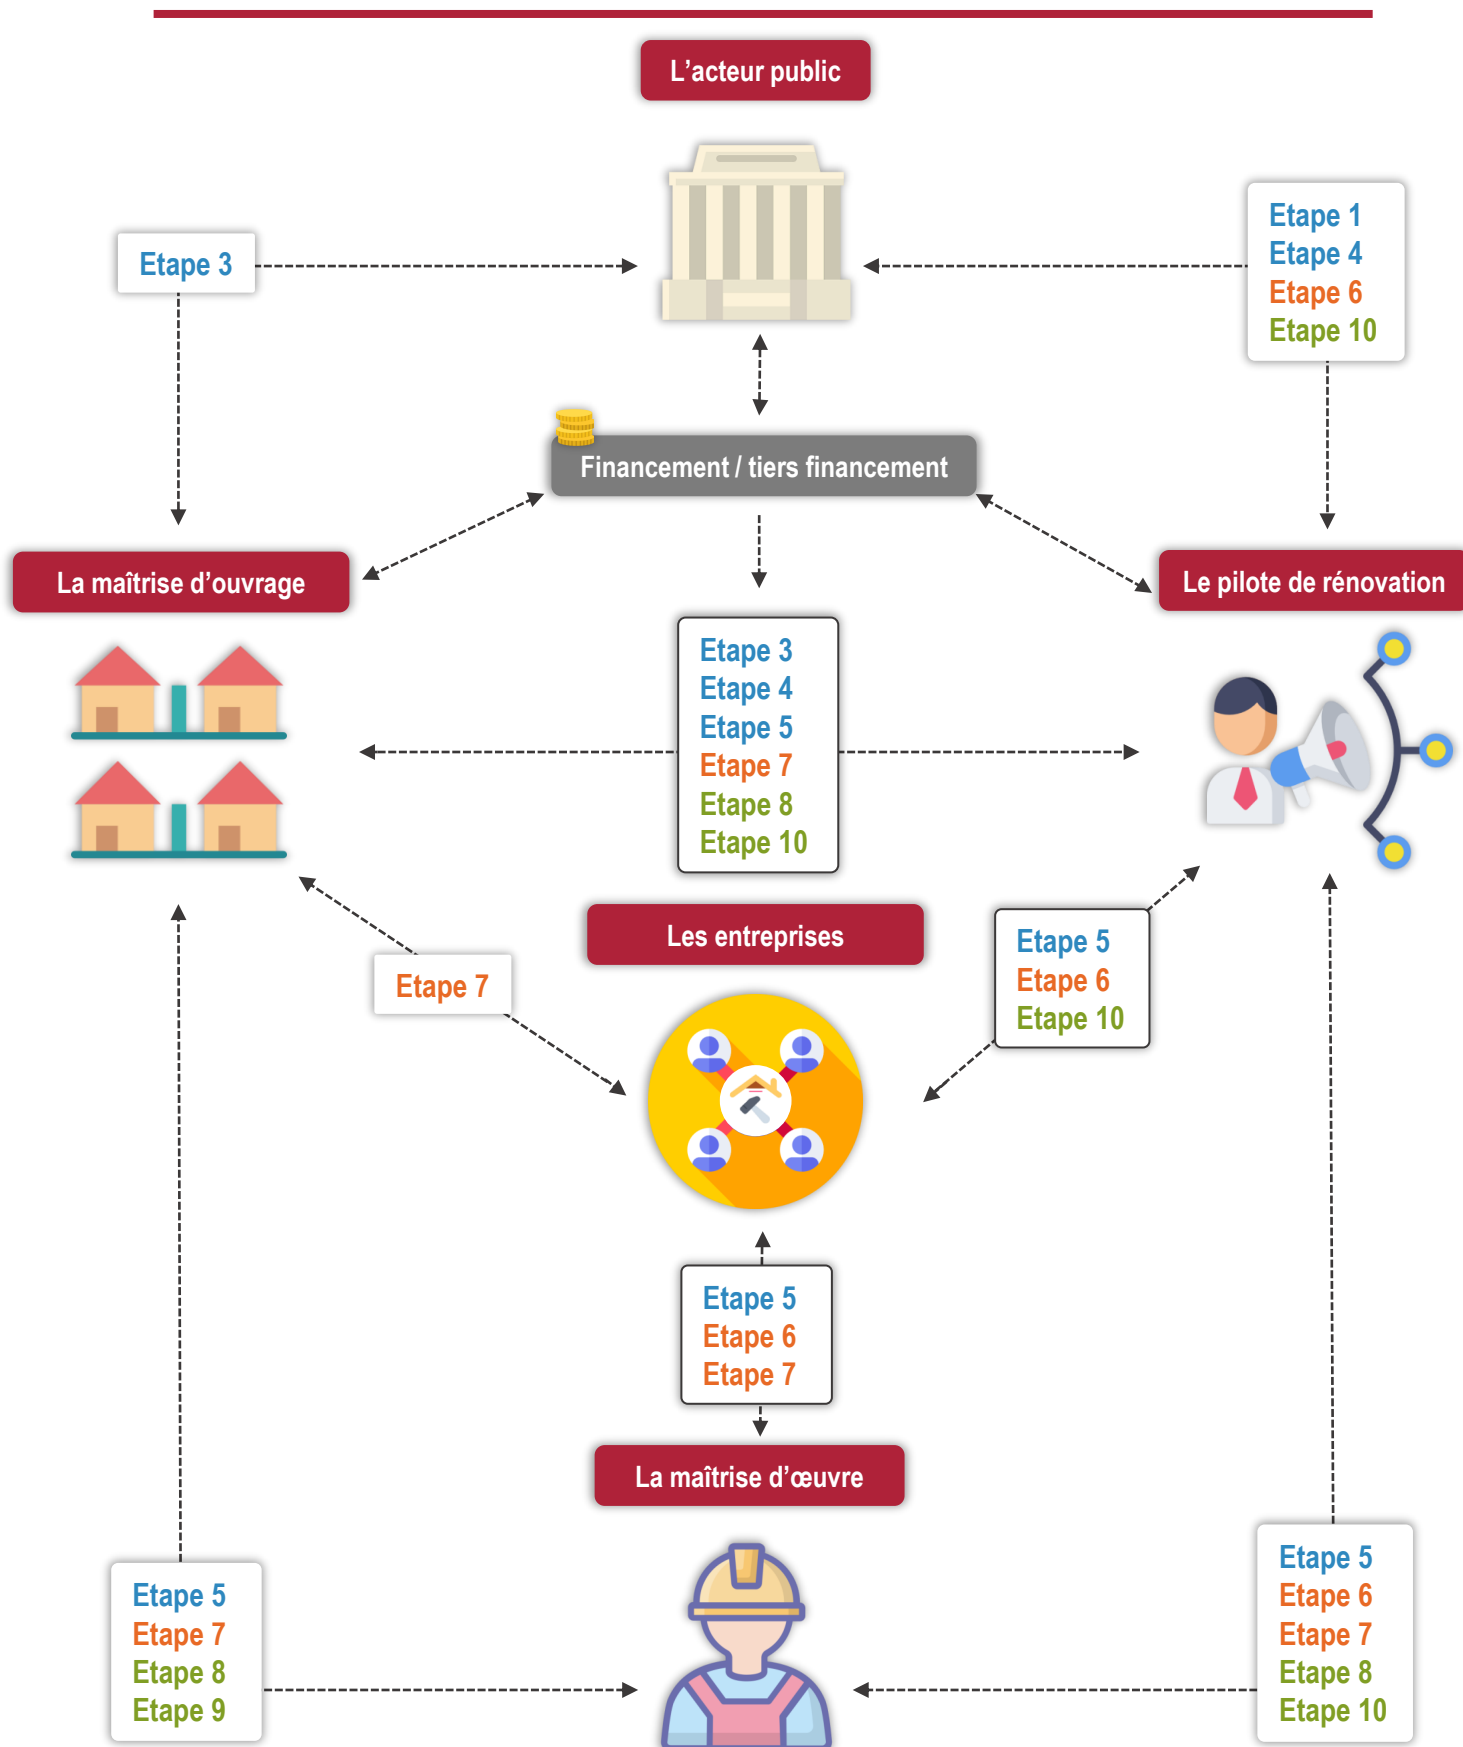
L’acteur public

Etape 3

Etape 1
Etape 4
Etape 6
Etape 10

Financement / tiers financement

La maîtrise d’ouvrage

Le pilote de rénovation

Etape 3
Etape 4
Etape 5
Etape 7
Etape 8
Etape 10

Les entreprises

Etape 7

Etape 5
Etape 6
Etape 10

Etape 5
Etape 6
Etape 7

La maîtrise d’œuvre

Etape 5
Etape 7
Etape 8
Etape 9

Etape 5
Etape 6
Etape 7
Etape 8
Etape 10